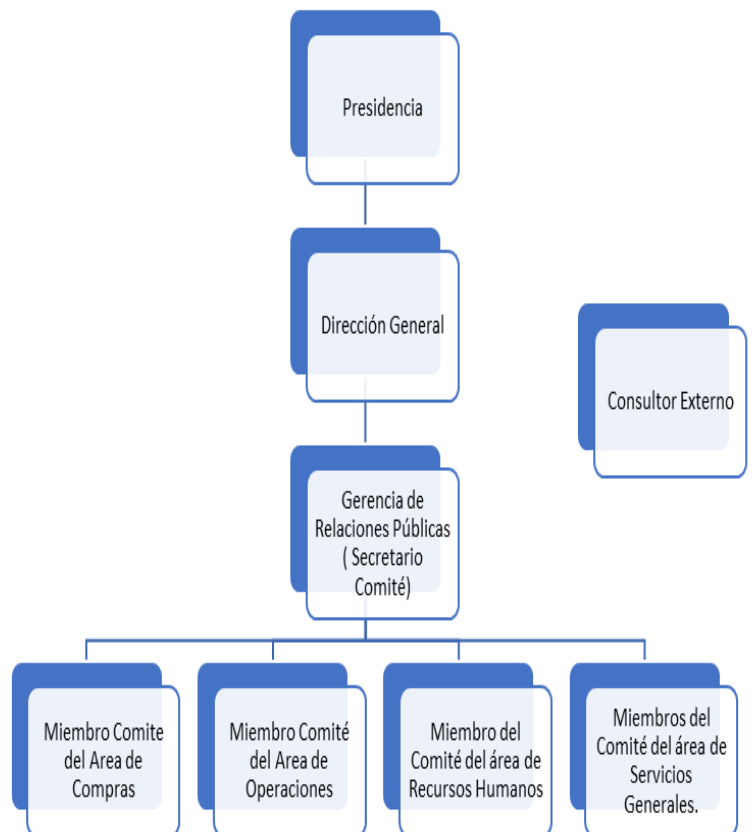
Presidencia

Dirección General

Consultor Externo

Gerencia de Relaciones Públicas ( Secretario Comité)

Miembro Comite del Area de Compras

Miembro Comité del Area de Operaciones

Miembro del Comité del área de Recursos Humanos

Miembros del Comité del área de Servicios Generales.